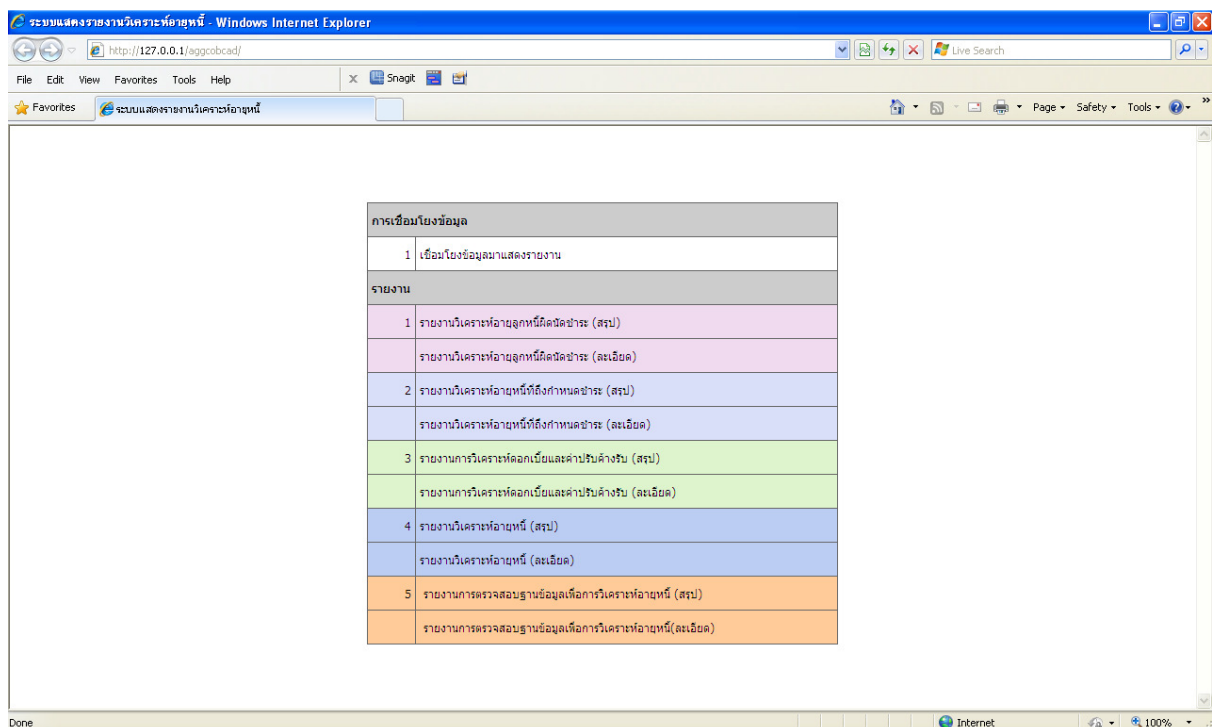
ระบบแสดงรายงานวิเคราะห์อายุหนี้ - Windows Internet Explorer

http://127.0.0.1/aggcobcad/

Live Search

File Edit View Favorites Tools Help

Snagit

Favorites

ระบบแสดงรายงานวิเคราะห์อายุหนี้

Page ▾ Safety ▾ Tools ▾

| การเชื่อมโยงข้อมูล | |
|---|---|
| 1 | เชื่อมโยงข้อมูลมาแสดงรายงาน |
| รายงาน | |
| 1 | รายงานวิเคราะห์อายุลูกหนี้ผิดนัดชำระ (สรุป) |
| | รายงานวิเคราะห์อายุลูกหนี้ผิดนัดชำระ (ละเอียด) |
| 2 | รายงานวิเคราะห์อายุหนี้ที่ถึงกำหนดชำระ (สรุป) |
| | รายงานวิเคราะห์อายุหนี้ที่ถึงกำหนดชำระ (ละเอียด) |
| 3 | รายงานการวิเคราะห์ดอกเบี้ยและค่าปรับค้างรับ (สรุป) |
| | รายงานการวิเคราะห์ดอกเบี้ยและค่าปรับค้างรับ (ละเอียด) |
| 4 | รายงานวิเคราะห์อายุหนี้ (สรุป) |
| | รายงานวิเคราะห์อายุหนี้ (ละเอียด) |
| 5 | รายงานการตรวจสอบฐานข้อมูลเพื่อการวิเคราะห์อายุหนี้ (สรุป) |
| | รายงานการตรวจสอบฐานข้อมูลเพื่อการวิเคราะห์อายุหนี้(ละเอียด) |

Done

Internet

100%